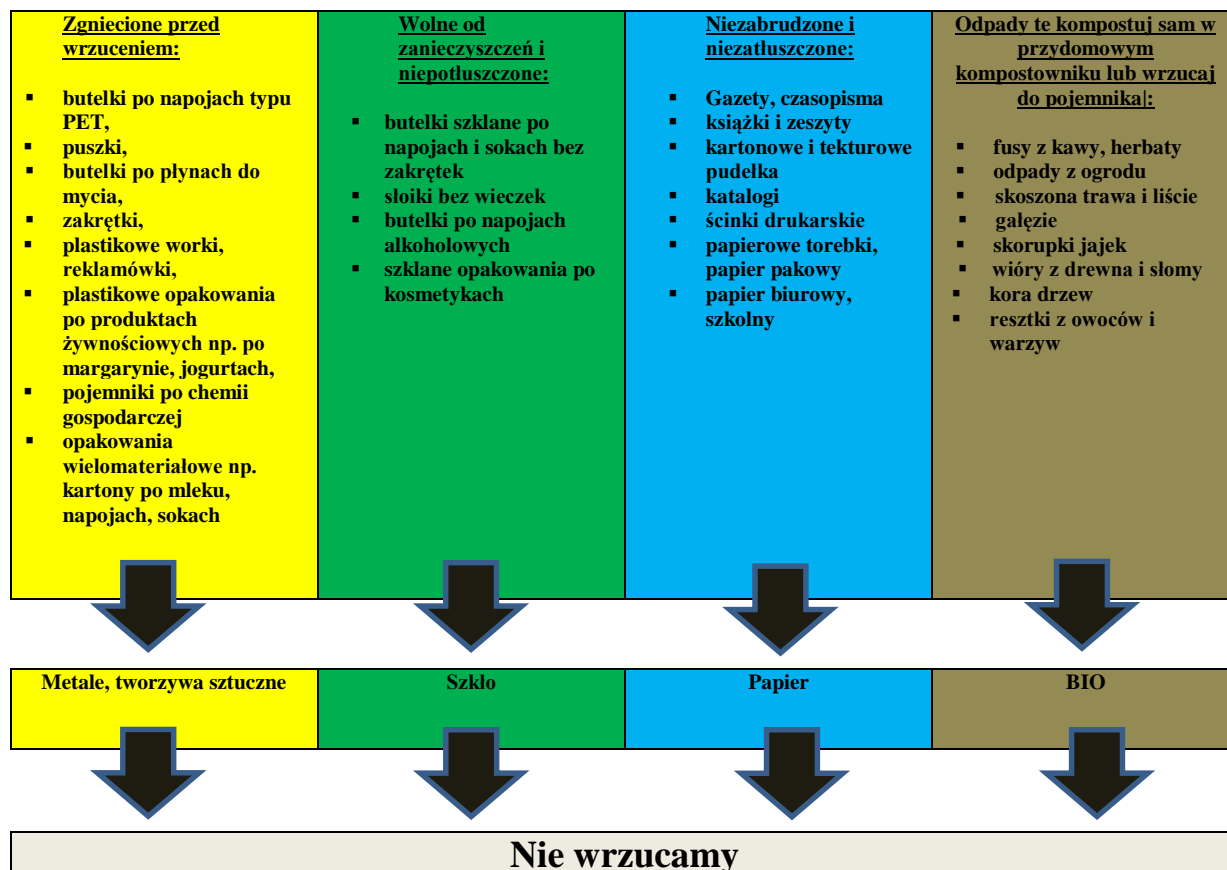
| Zgniecione przed wrzuceniem: | Wolne od zanieczyszczeń i niepotłuszczone: | Niezabrudzone i niezatłuszczone: | Odpady te kompostuj sam w przydomowym kompostowniku lub wrzucaj do pojemnika|: |
|---|---|---|---|
| ▪ butelki po napojach typu PET, ▪ puszki, ▪ butelki po płynach do mycia, ▪ zakrętki, ▪ plastikowe worki, reklamówki, ▪ plastikowe opakowania po produktach żywnościowych np. po margarynie, jogurtach, ▪ pojemniki po chemii gospodarczej ▪ opakowania wielomateriałowe np. kartony po mleku, napojach, sokach | ▪ butelki szklane po napojach i sokach bez zakrętek ▪ słoiki bez wieczek ▪ butelki po napojach alkoholowych ▪ szklane opakowania po kosmetykach | ▪ Gazety, czasopisma ▪ książki i zeszyty ▪ kartonowe i tekturowe pudełka ▪ katalogi ▪ ścinki drukarskie ▪ papierowe torebki, papier pakowy ▪ papier biurowy, szkolny | ▪ fusy z kawy, herbaty ▪ odpady z ogrodu ▪ skoszona trawa i liście ▪ gałęzie ▪ skorupki jajek ▪ wióry z drewna i słomy ▪ kora drzew ▪ resztki z owoców i warzyw |

| Metale, tworzywa sztuczne | Szkło | Papier | BIO |
|---|---|---|---|

Nie wrzucamy